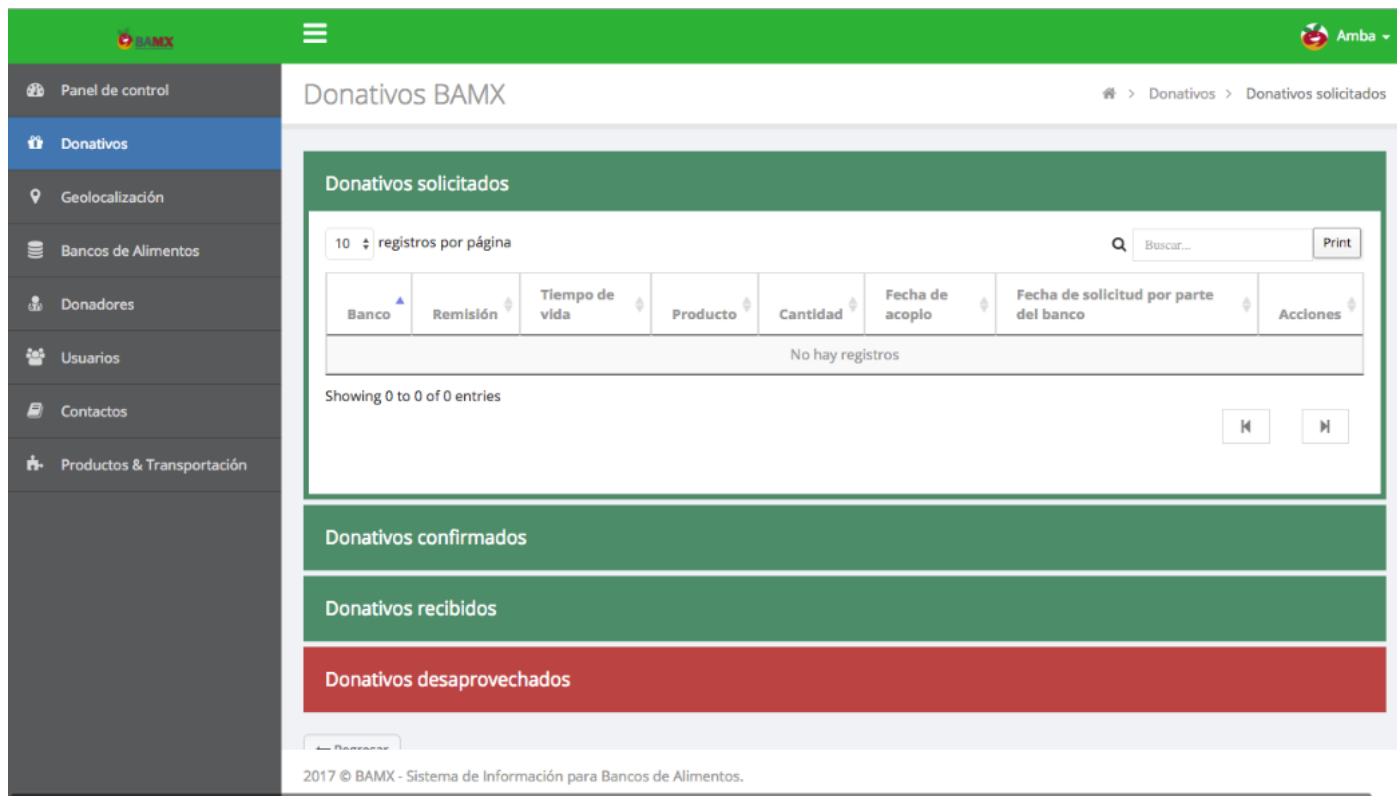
BAMX

Amba

Panel de control

Donativos

Geolocalización

Bancos de Alimentos

Donadores

Usuarios

Contactos

Productos & Transportación

Donativos BAMX

Donativos > Donativos solicitados

Donativos solicitados

10 registros por página

Buscar...

Print

| Banco | Remisión | Tiempo de vida | Producto | Cantidad | Fecha de acopio | Fecha de solicitud por parte del banco | Acciones |
|---|---|---|---|---|---|---|---|
| No hay registros | | | | | | | |

Showing 0 to 0 of 0 entries

Donativos confirmados

Donativos recibidos

Donativos desaprovechados

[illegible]

2017 © BAMX - Sistema de Información para Bancos de Alimentos.